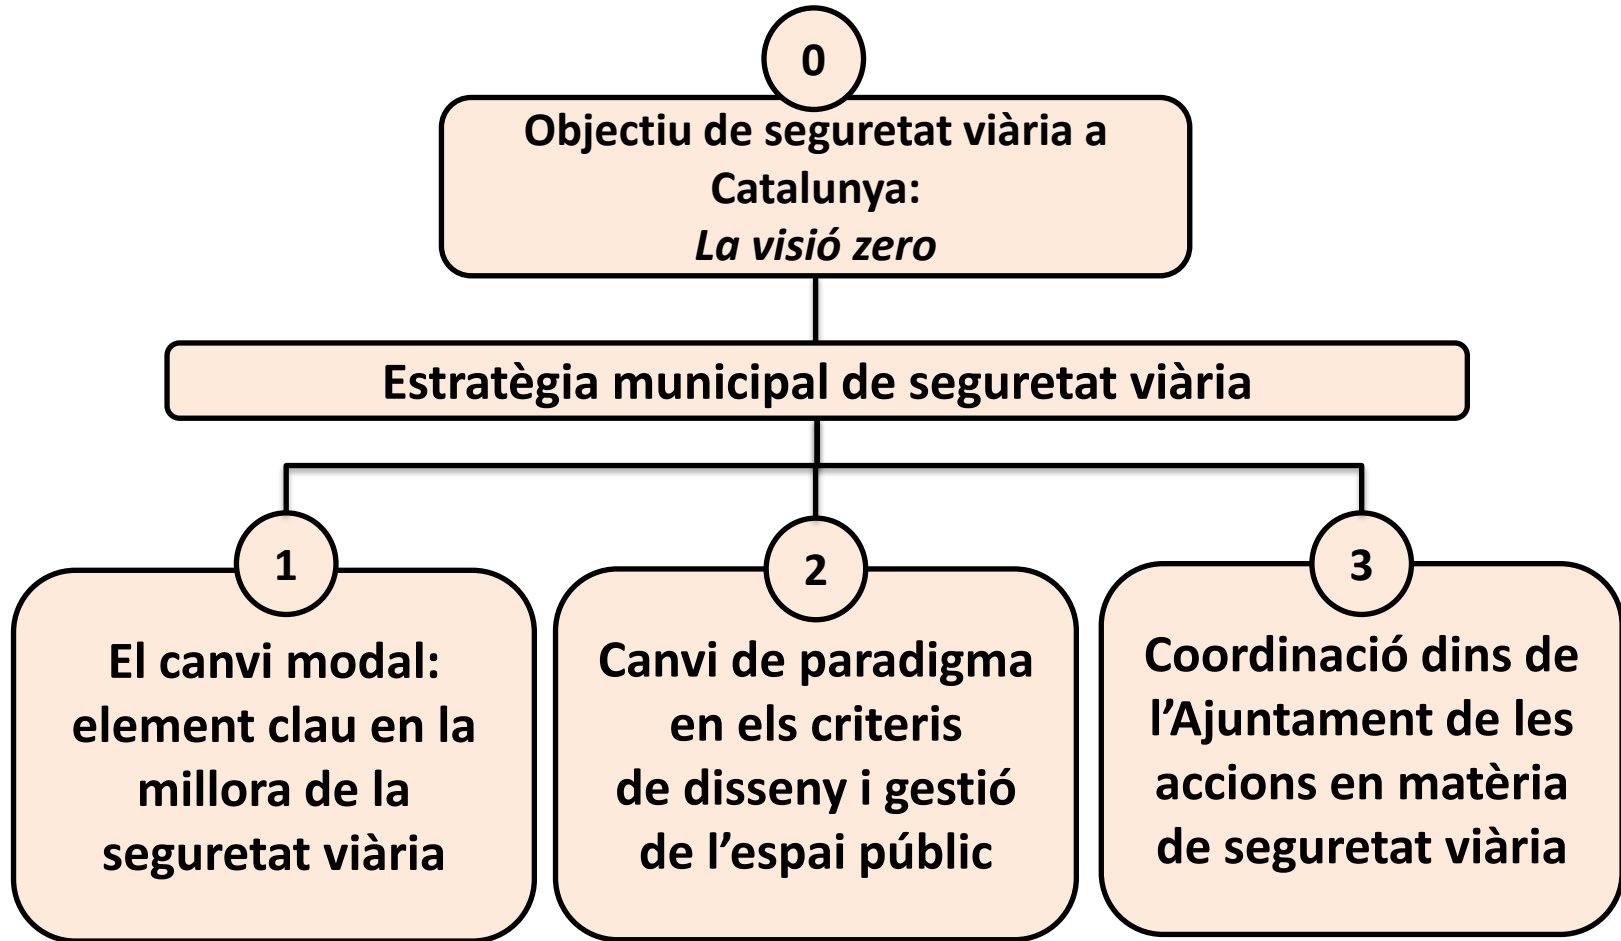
0

Objectiu de seguretat viària a Catalunya:
La visió zero

Estratègia municipal de seguretat viària

1

El canvi modal: element clau en la millora de la seguretat viària

2

Canvi de paradigma en els criteris de disseny i gestió de l'espai públic

3

Coordinació dins de l'Ajuntament de les accions en matèria de seguretat viària